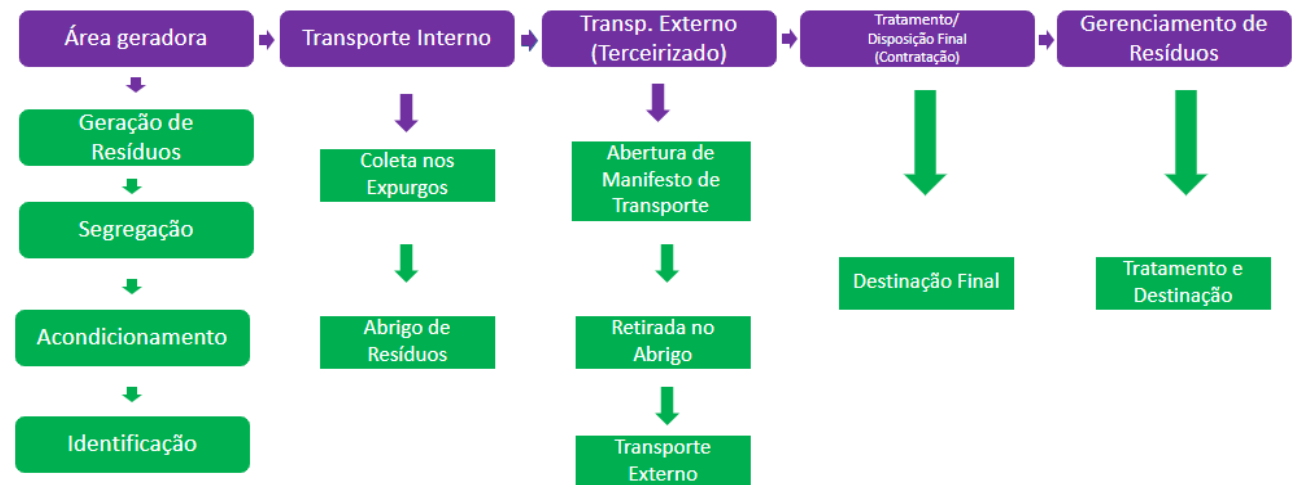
Área geradora

Geração de Resíduos

Segregação

Acondicionamento

Identificação

Transporte Interno

Coleta nos Expurgos

Abrigo de Resíduos

Transp. Externo (Terceirizado)

Abertura de Manifesto de Transporte

Retirada no Abrigo

Transporte Externo

Tratamento/ Disposição Final (Contratação)

Destinação Final

Gerenciamento de Resíduos

Tratamento e Destinação